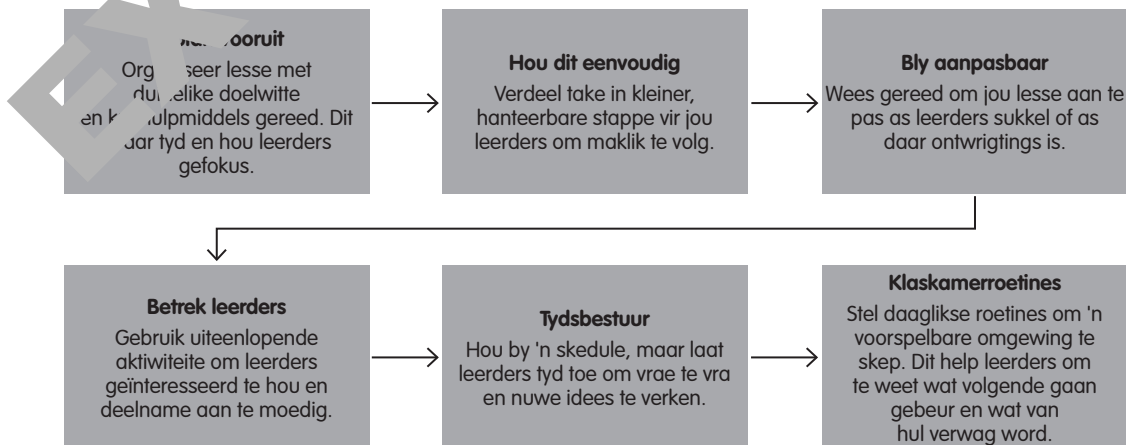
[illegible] vooruit
Org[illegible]seer lesse met du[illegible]elike doelwitte en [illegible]ulpmiddels gereed. Dit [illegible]daar tyd en hou leerders gefokus.

Hou dit eenvoudig
Verdeel take in kleiner, hanteerbare stappe vir jou leerders om maklik te volg.

Bly aanpasbaar
Wees gereed om jou lesse aan te pas as leerders sukkel of as daar ontwrigtings is.

Betrek leerders
Gebruik uiteenlopende aktiwiteite om leerders geïnteresseerd te hou en deelname aan te moedig.

Tydsbestuur
Hou by 'n skedule, maar laat leerders tyd toe om vrae te vra en nuwe idees te verken.

Klaskamerroetines
Stel daaglikse roetines om 'n voorspelbare omgewing te skep. Dit help leerders om te weet wat volgende gaan gebeur en wat van hul verwag word.